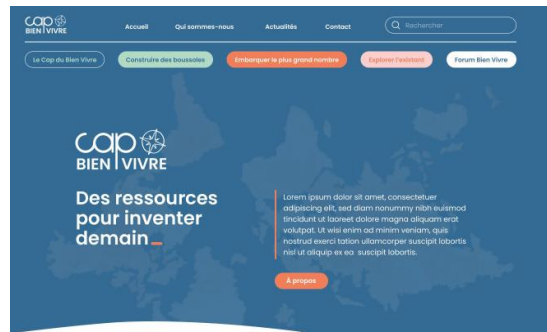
cap BIEN VIVRE

Accueil Qui sommes-nous Actualités Contact

Rechercher

Le Cap du Bien Vivre

Construire des boussoles

Embarquer le plus grand nombre

Explorer l'existant

Forum Bien Vivre

cap BIEN VIVRE

Des ressources pour inventer demain_

Lorem ipsum dolor sit amet, consectetuer adipiscing elit, sed diam nonummy nibh euismod tincidunt ut laoreet dolore magna aliquam erat volutpat. Ut wisi enim ad minim veniam, quis nostrud exerci tation ullamcorper suscipit lobortis nisl ut aliquip ex ea suscipit lobortis.

À propos